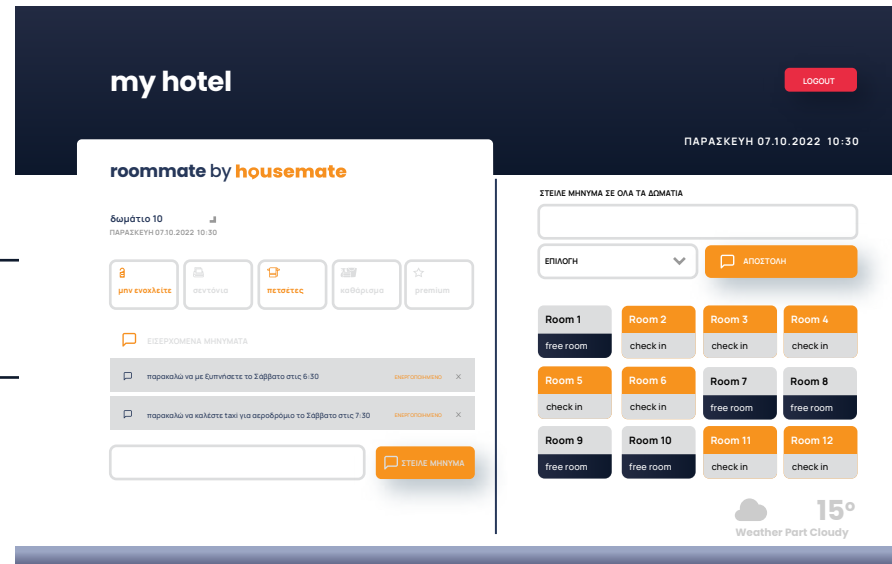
my hotel

LOGOUT

ΠΑΡΑΣΚΕΥΗ 07.10.2022 10:30

roommate by housemate

δωμάτιο 10
ΠΑΡΑΣΚΕΥΗ 07.10.2022 10:30

μην ενοχλείτε
σεντόνια
πετσέτες
καθάρισμα
premium

ΕΙΣΕΡΧΟΜΕΝΑ ΜΗΝΥΜΑΤΑ

παρακαλώ να με ξυπνήσετε το Σάββατο στις 6:30 ΕΝΕΡΓΟΠΟΙΗΜΕΝΟ ×

παρακαλώ να καλέστε ταξί για αεροδρόμιο το Σάββατο στις 7:30 ΕΝΕΡΓΟΠΟΙΗΜΕΝΟ ×

ΣΤΕΙΛΕ ΜΗΝΥΜΑ

ΣΤΕΙΛΕ ΜΗΝΥΜΑ ΣΕ ΟΛΑ ΤΑ ΔΩΜΑΤΙΑ

ΕΠΙΛΟΓΗ

ΑΠΟΣΤΟΛΗ

| Room 1 | Room 2 | Room 3 | Room 4 |
|---|---|---|---|
| free room | check in | check in | check in |
| Room 5 | Room 6 | Room 7 | Room 8 |
| check in | check in | free room | free room |
| Room 9 | Room 10 | Room 11 | Room 12 |
| free room | free room | check in | check in |

15°
Weather Part Cloudy